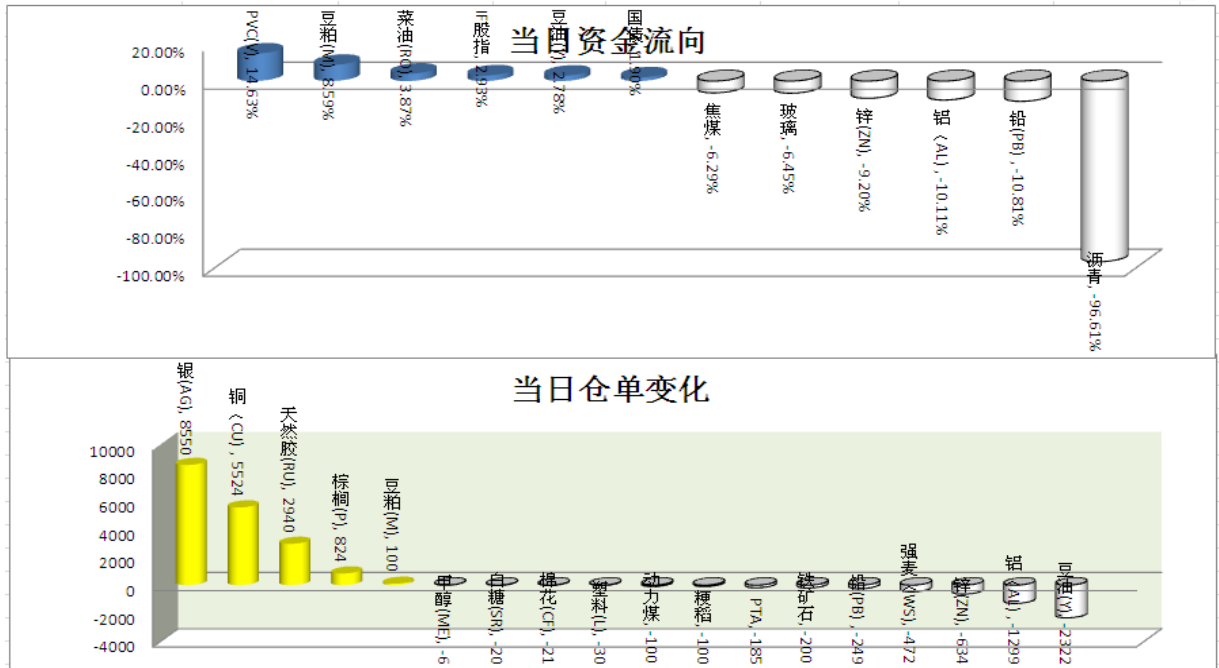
当日资金流向

20.00%
0.00%
-20.00%
-40.00%
-60.00%
-80.00%
-100.00%

PVC(V), 14.63%
豆粕(M), 8.59%
菜油(RO), 3.87%
IF股指, 2.93%
豆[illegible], 2.78%
国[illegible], 1.90%
焦煤, -6.29%
玻璃, -6.45%
锌(ZN), -9.20%
铝(AL), -10.11%
铅(PB), -10.81%
沥青, -96.61%

当日仓单变化

10000
8000
6000
4000
2000
0
-2000
-4000

银(AG), 8550
铜(CU), 5524
天然胶(RU), 2940
棕榈(P), 824
豆粕(M), 100
甲醇(ME), -6
白糖(SR), -20
棉花(CF), -21
塑料(L), -30
动力煤, -100
粳稻, -100
PTA, -185
铁矿石, -200
铅(PB), -249
强麦(WS), -472
锌(ZN), -634
铝(AL), -1299
豆油(Y), -2322